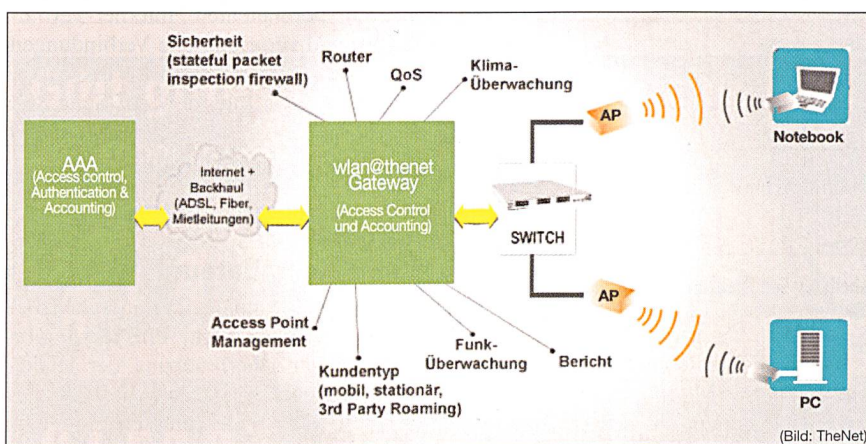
Sicherheit (stateful packet inspection firewall)

Router

QoS

Klima-Überwachung

AAA (Access control, Authentication & Accounting)

Internet + Backhaul (ADSL, Fiber, Mietleitungen)

wlan@thenet Gateway (Access Control und Accounting)

SWITCH

AP

AP

Notebook

PC

Access Point Management

Kundentyp (mobil, stationär, 3rd Party Roaming)

Funk-Überwachung

Bericht

(Bild: TheNet)